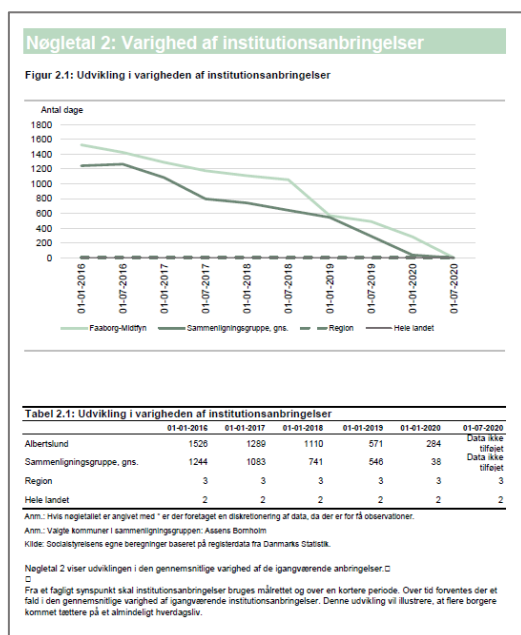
Nøgletal 2: Varighed af institutionsanbringelser

Figur 2.1: Udvikling i varigheden af institutionsanbringelser

Antal dage
1800
1600
1400
1200
1000
800
600
400
200
0

01-01-2016
01-07-2016
01-01-2017
01-07-2017
01-01-2018
01-07-2018
01-01-2019
01-07-2019
01-01-2020
01-07-2020

Faaborg-Midtfyn
Sammenligningsgruppe, gns.
Region
Hele landet

Tabel 2.1: Udvikling i varigheden af institutionsanbringelser

| | 01-01-2016 | 01-01-2017 | 01-01-2018 | 01-01-2019 | 01-01-2020 | 01-07-2020 |
|---|---|---|---|---|---|---|
| Albertslund | 1526 | 1289 | 1110 | 571 | 284 | Data ikke tilføjet |
| Sammenligningsgruppe, gns. | 1244 | 1083 | 741 | 546 | 38 | Data ikke tilføjet |
| Region | 3 | 3 | 3 | 3 | 3 | 3 |
| Hele landet | 2 | 2 | 2 | 2 | 2 | 2 |

Anm.: Hvis nøgletallet er angivet med * er der foretaget en diskretionering af data, da der er for få observationer.

Anm.: Valgte kommuner i sammenligningsgruppen: Assens Bornholm

Kilde: Socialstyrelsens egne beregninger baseret på registerdata fra Danmarks Statistik.

Nøgletal 2 viser udviklingen i den gennemsnitlige varighed af de igangværende anbringelser.□
□
Fra et fagligt synspunkt skal institutionsanbringelser bruges målrettet og over en kortere periode. Over tid forventes der et fald i den gennemsnitlige varighed af igangværende institutionsanbringelser. Denne udvikling vil illustrere, at flere borgere kommet tættere på et almindeligt hverdagsliv.